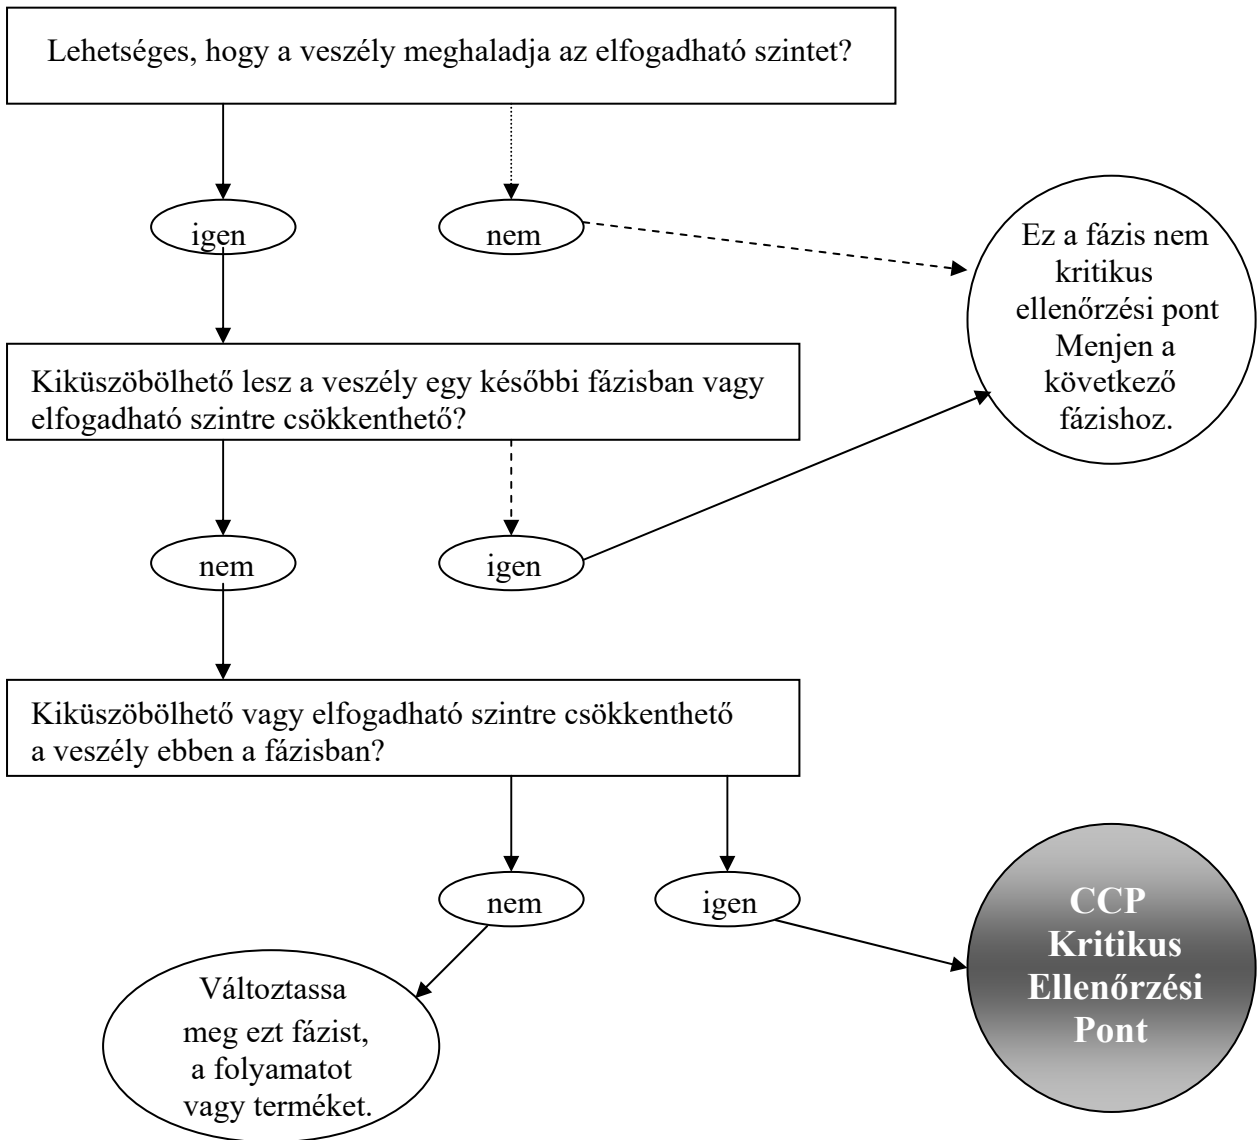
Lehetséges, hogy a veszély meghaladja az elfogadható szintet?

igen

nem

Ez a fázis nem kritikus ellenőrzési pont Menjen a következő fázishoz.

Kiküszöbölhető lesz a veszély egy későbbi fázisban vagy elfogadható szintre csökkenthető?

nem

igen

Kiküszöbölhető vagy elfogadható szintre csökkenthető a veszély ebben a fázisban?

nem

igen

Változtassa meg ezt fázist, a folyamatot vagy terméket.

CCP Kritikus Ellenőrzési Pont